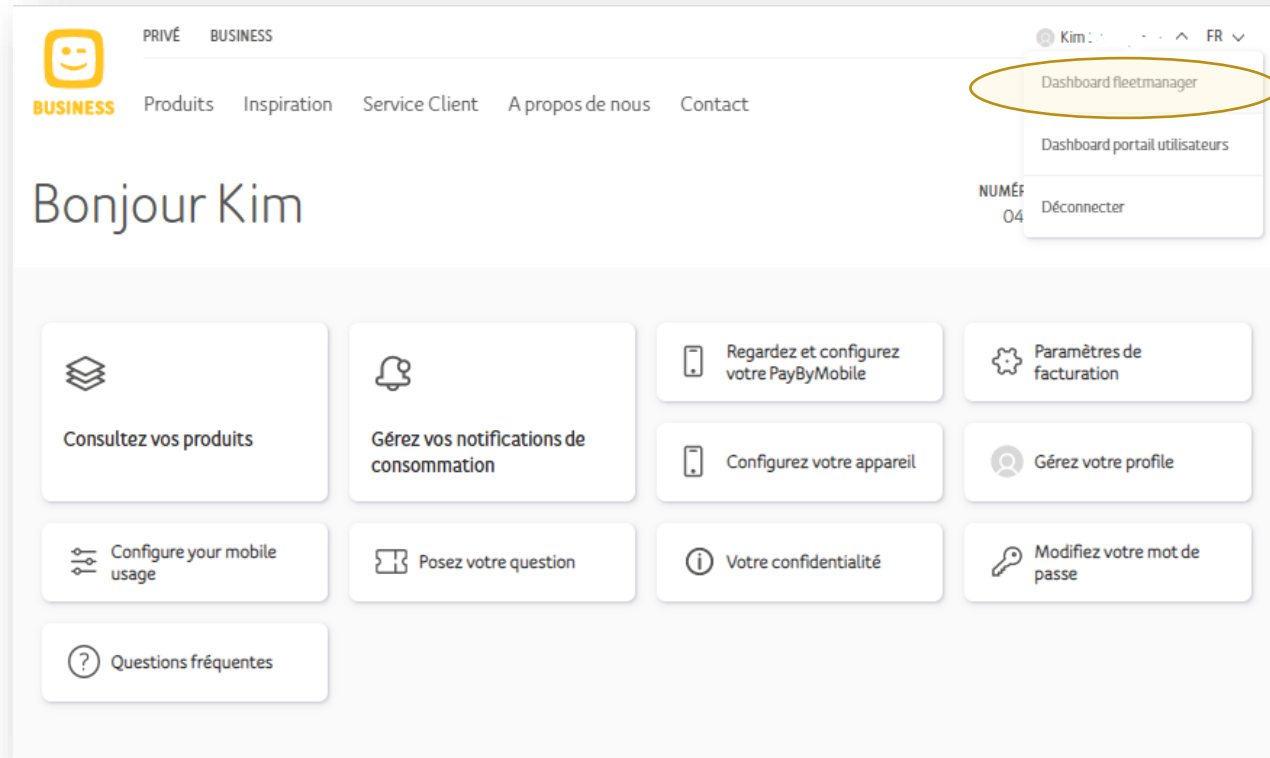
BUSINESS

PRIVÉ BUSINESS

Produits Inspiration Service Client A propos de nous Contact

Kim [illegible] FR

Dashboard fleetmanager

Dashboard portail utilisateurs

Déconnecter

Bonjour Kim

NUMÉ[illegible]
04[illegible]

Consultez vos produits

Gérez vos notifications de consommation

Regardez et configurez votre PayByMobile

Paramètres de facturation

Configurez votre appareil

Gérez votre profile

Configure your mobile usage

Posez votre question

Votre confidentialité

Modifiez votre mot de passe

Questions fréquentes